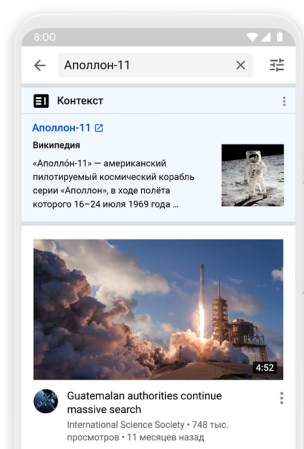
8:00

Аполлон-11

Контекст

Аполлон-11

Википедия

«Аполло́н-11» — американский пилотируемый космический корабль серии «Аполлон», в ходе полёта которого 16–24 июля 1969 года ...

4:52

Guatemalan authorities continue massive search

International Science Society • 748 тыс. просмотров • 11 месяцев назад